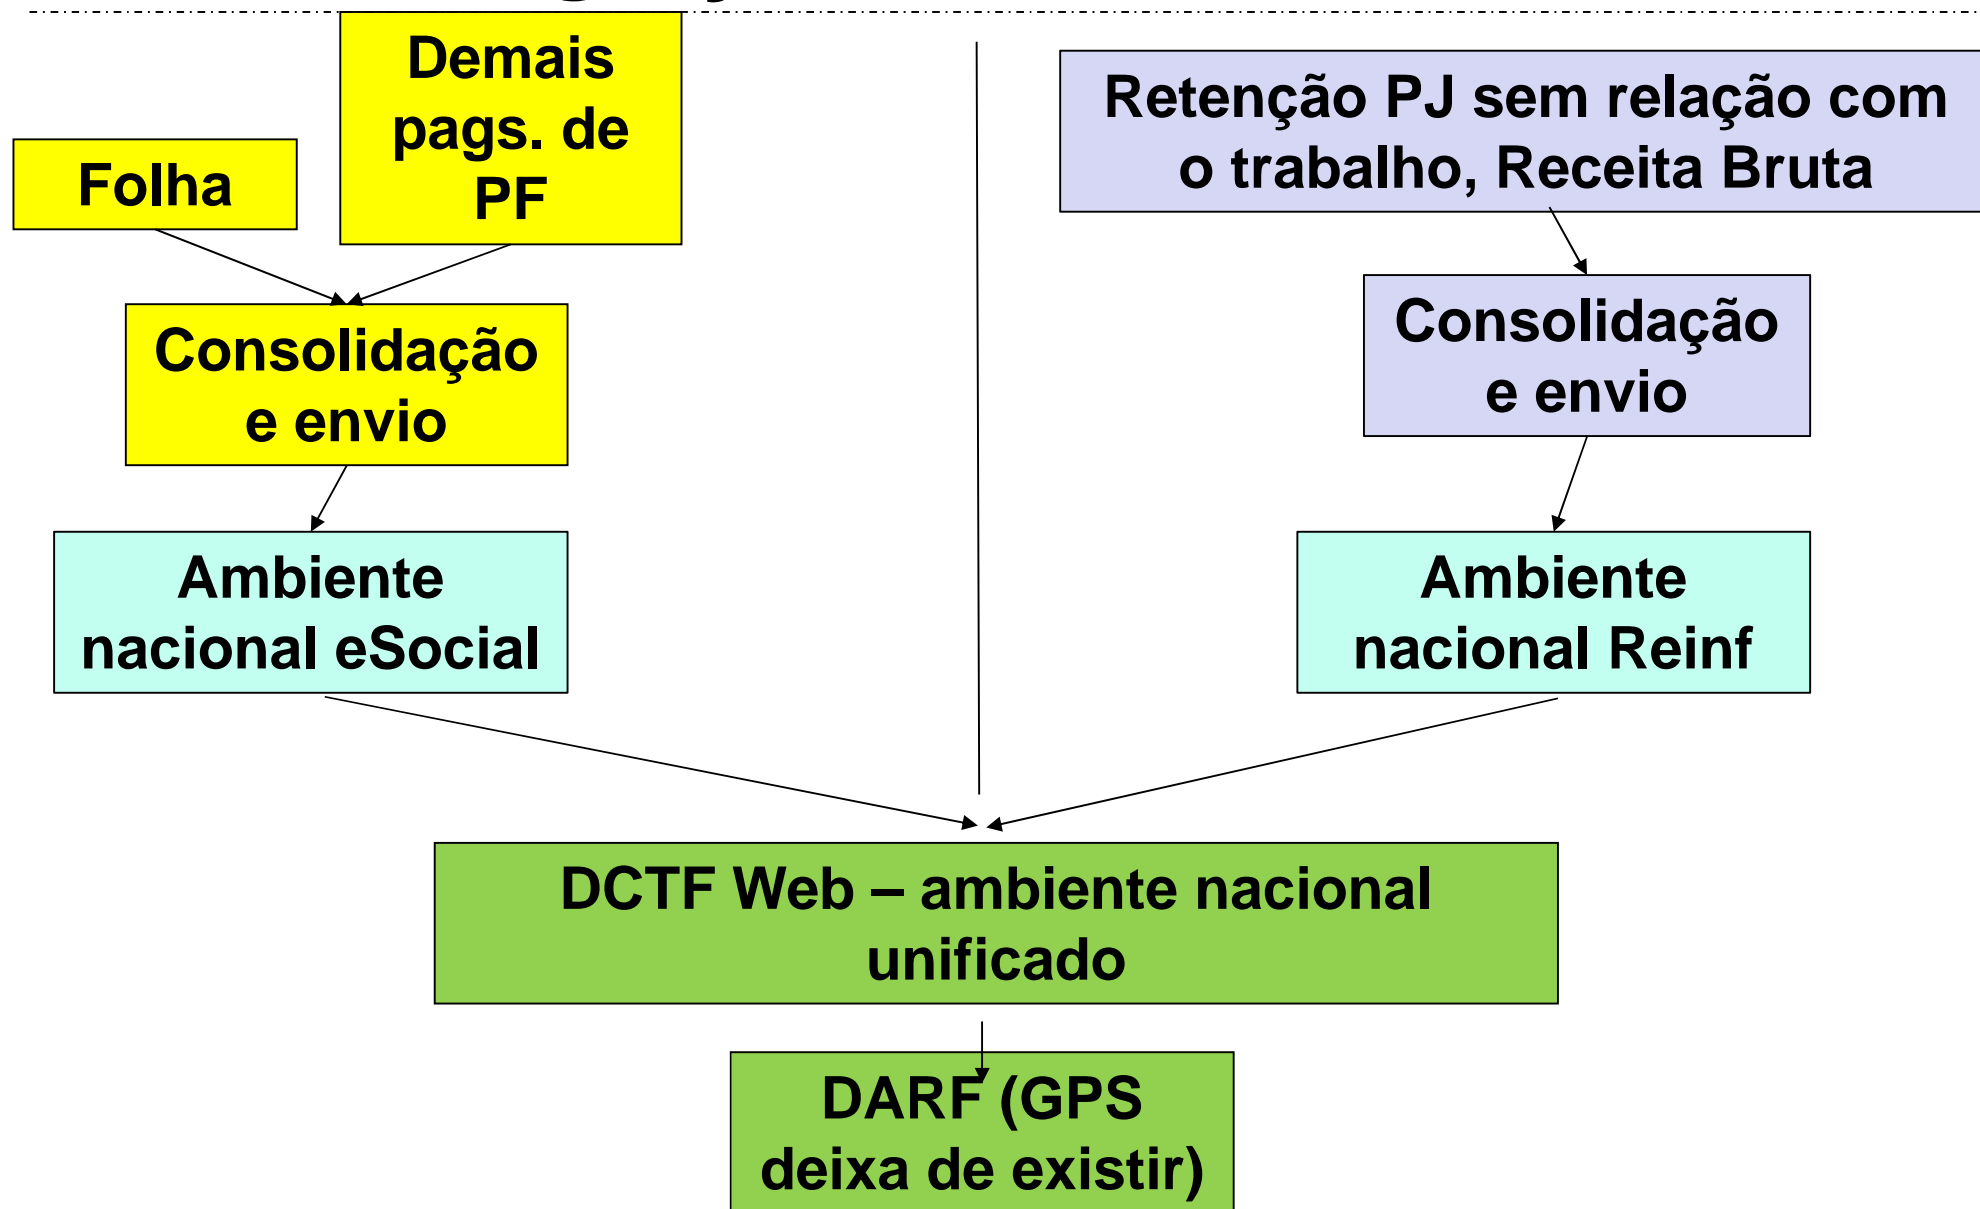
Folha

Demais pags. de PF

Consolidação e envio

Ambiente nacional eSocial

Retenção PJ sem relação com o trabalho, Receita Bruta

Consolidação e envio

Ambiente nacional Reinf

DCTF Web – ambiente nacional unificado

DARF (GPS deixa de existir)